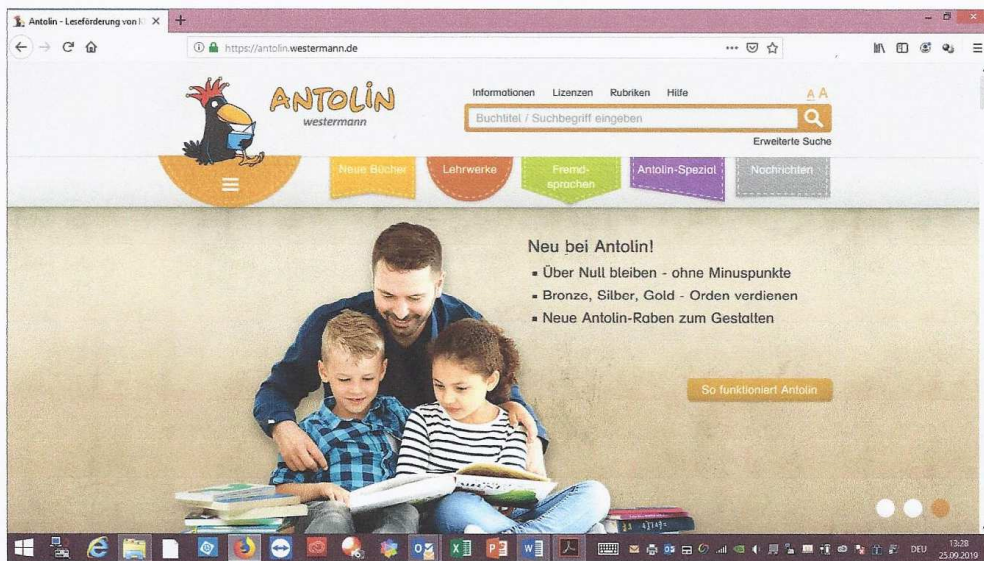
Antolin - Leseförderung von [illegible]

https://antolin.westermann.de

ANTOLIN
westermann

Informationen Lizenzen Rubriken Hilfe

A A

Buchtitel / Suchbegriff eingeben

Erweiterte Suche

Neue Bücher
Lehrwerke
Fremdsprachen
Antolin-Spezial
Nachrichten

Neu bei Antolin!
▪ Über Null bleiben - ohne Minuspunkte
▪ Bronze, Silber, Gold - Orden verdienen
▪ Neue Antolin-Raben zum Gestalten

So funktioniert Antolin

DEU
13:28
25.09.2019